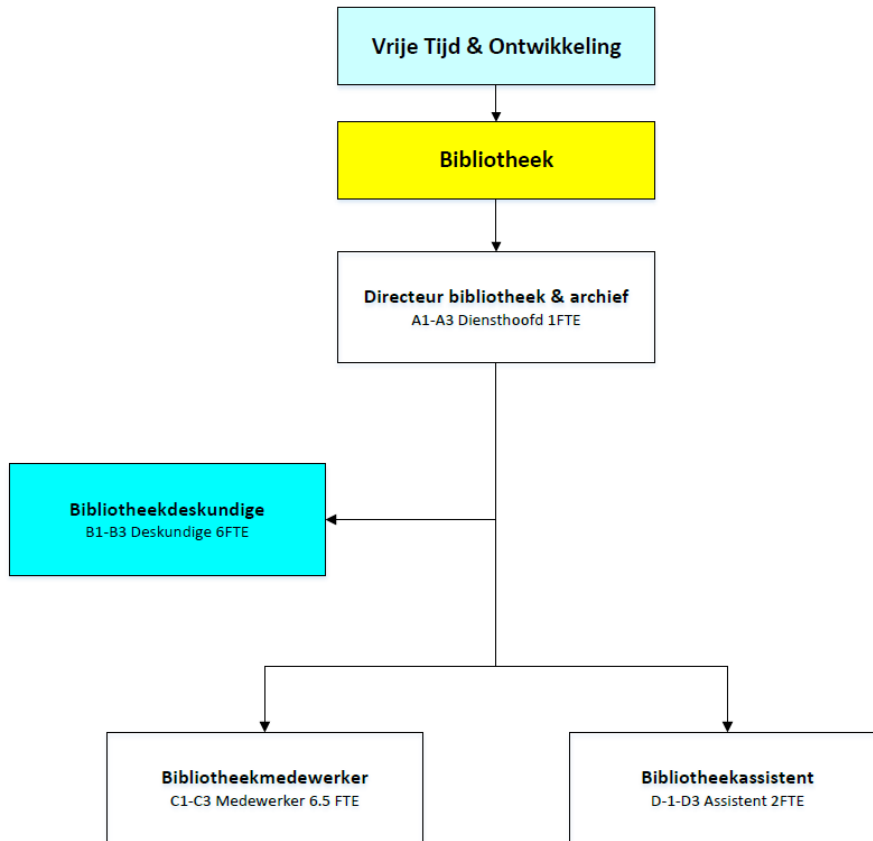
Vrije Tijd & Ontwikkeling

Bibliotheek

Directeur bibliotheek & archief
A1-A3 Diensthoofd 1FTE

Bibliotheekdeskundige
B1-B3 Deskundige 6FTE

Bibliotheekmedewerker
C1-C3 Medewerker 6.5 FTE

Bibliotheekassistent
D-1-D3 Assistent 2FTE